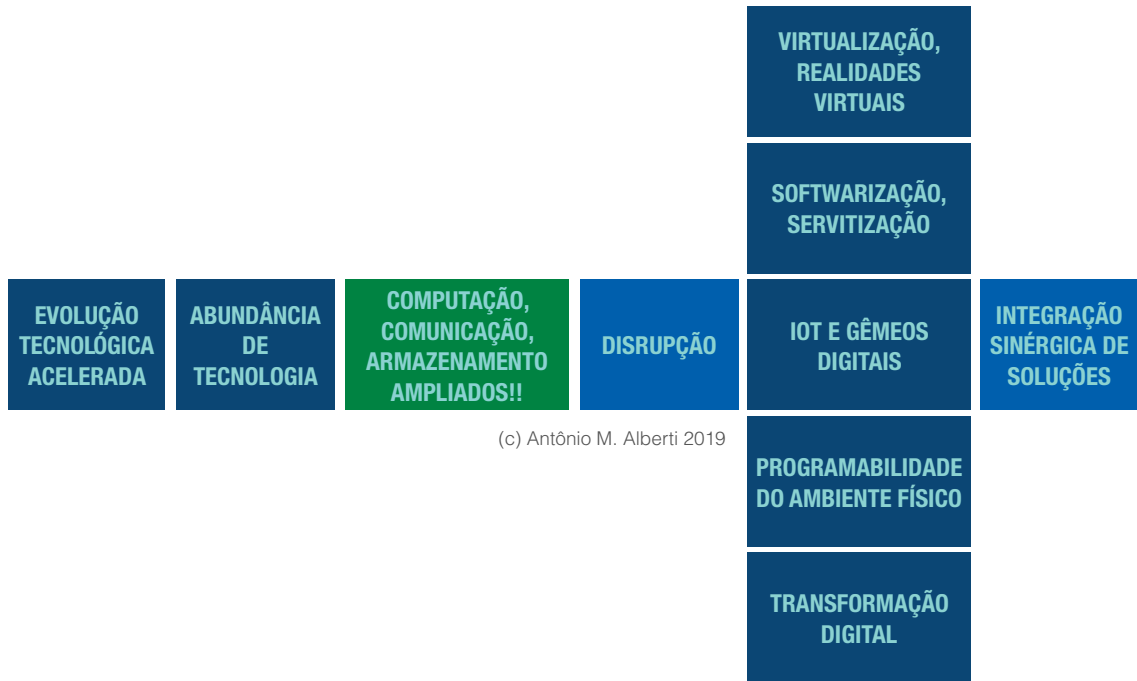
VIRTUALIZAÇÃO, REALIDADES VIRTUAIS

SOFTWARIZAÇÃO, SERVITIZAÇÃO

EVOLUÇÃO TECNOLÓGICA ACELERADA

ABUNDÂNCIA DE TECNOLOGIA

COMPUTAÇÃO, COMUNICAÇÃO, ARMAZENAMENTO AMPLIADOS!!

DISRUPÇÃO

IOT E GÊMEOS DIGITAIS

INTEGRAÇÃO SINÉRGICA DE SOLUÇÕES

(c) Antônio M. Alberti 2019

PROGRAMABILIDADE DO AMBIENTE FÍSICO

TRANSFORMAÇÃO DIGITAL